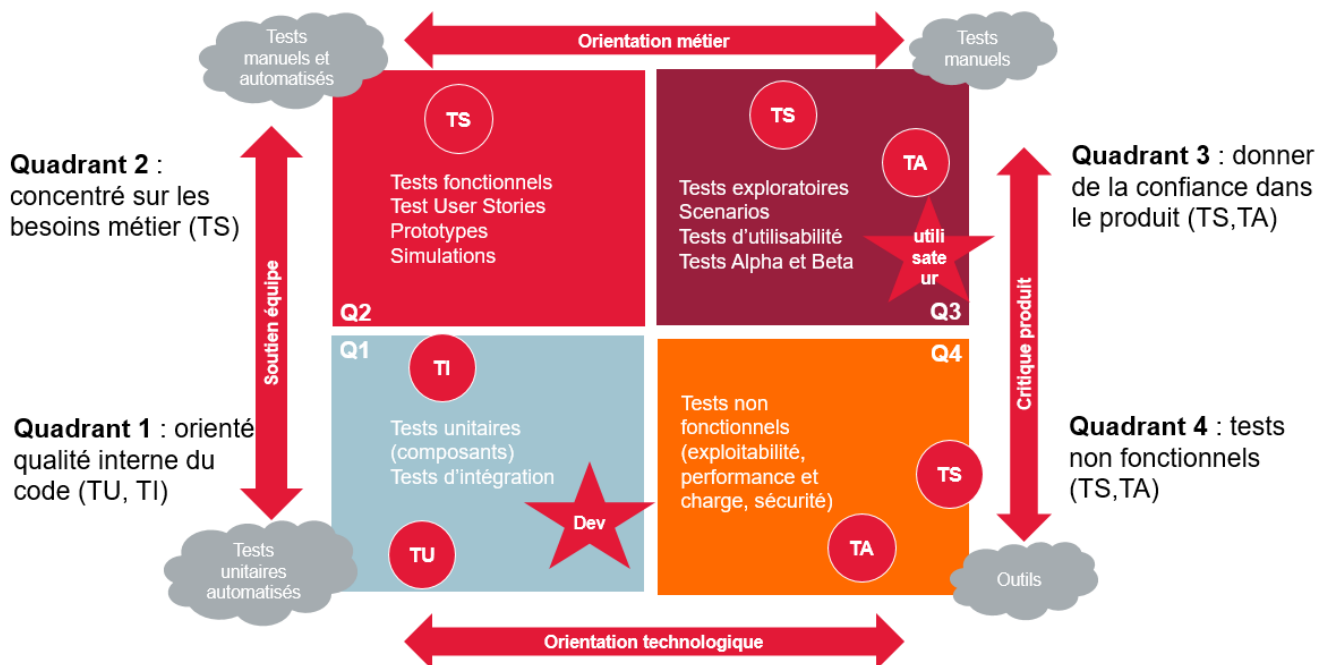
Tests manuels et automatisés

Orientation métier

Tests manuels

Quadrant 2 : concentré sur les besoins métier (TS)

TS

Tests fonctionnels
Test User Stories
Prototypes
Simulations

Q2

TS

TA

Tests exploratoires
Scenarios
Tests d'utilisabilité
Tests Alpha et Beta

utili sate ur

Q3

Quadrant 3 : donner de la confiance dans le produit (TS,TA)

Soutien équipe

Critique produit

Q1

TI

Tests unitaires (composants)
Tests d'intégration

Dev

TU

Q4

Tests non fonctionnels (exploitabilité, performance et charge, sécurité)

TS

TA

Quadrant 1 : orienté qualité interne du code (TU, TI)

Quadrant 4 : tests non fonctionnels (TS,TA)

Tests unitaires automatisés

Outils

Orientation technologique